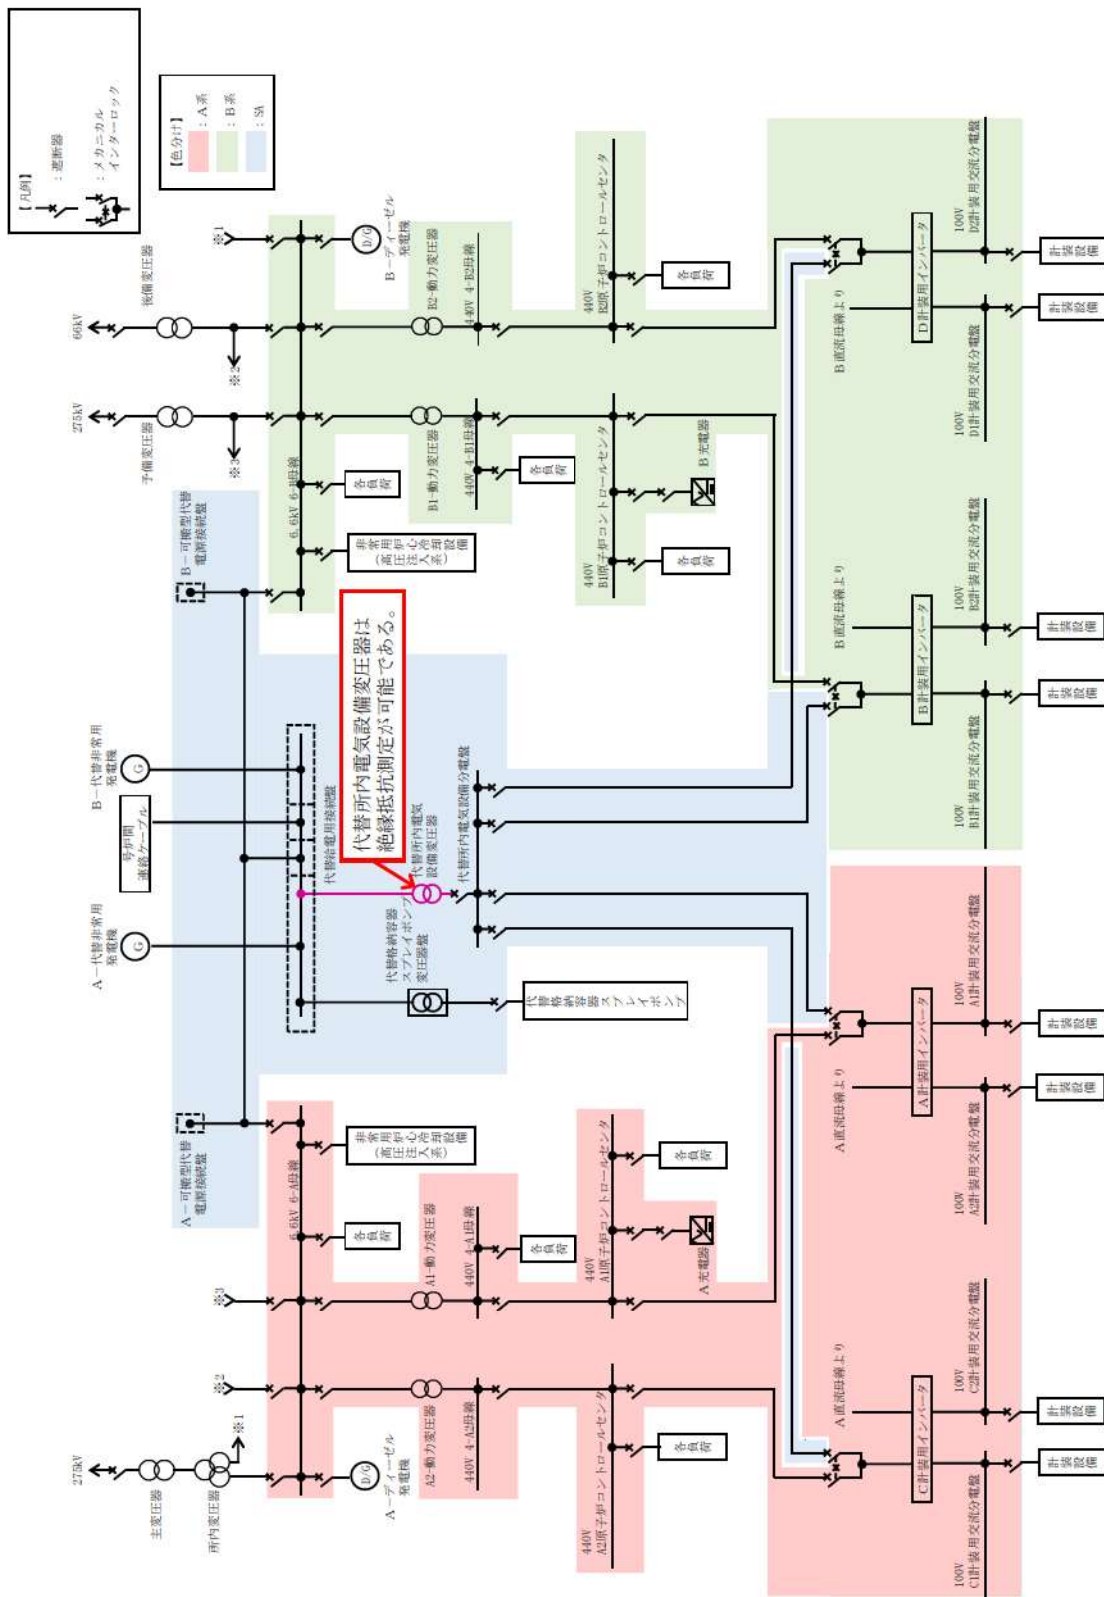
【凡例】
：遮断器
：メカニカルインターロック

【色分け】
：A系
：B系
：SA

66kV
後備変圧器
275kV
予備変圧器
※1
※2
※3
B－ディーゼル発電機
D/G
B2－動力変圧器
440V 4-B2母線
440V B2原子炉コントロールセンタ
各負荷
B1－動力変圧器
440V 4-B1母線
各負荷
440V B1原子炉コントロールセンタ
B充電器
各負荷
6.6kV 6-B母線
各負荷
非常用炉心冷却設備（高圧注入系）
B－可搬型代替電源接続盤
100V D2計装用交流分電盤
D計装用インバータ
計装設備
計装設備
B直流母線より
100V D1計装用交流分電盤
100V B2計装用交流分電盤
B直流母線より
B計装用インバータ
計装設備
計装設備
100V B1計装用交流分電盤

代替所内電気設備変圧器は絶縁抵抗測定が可能である。

B－代替非常用発電機
G
号炉間連絡ケーブル
代替給電用接続盤
代替所内電気設備変圧器
代替所内電気設備分電盤
A－代替非常用発電機
G
代替格納容器スプレイポンプ変圧器盤
代替格納容器スプレイポンプ

100V A1計装用交流分電盤
A計装用インバータ
計装設備
計装設備
A直流母線より
100V A2計装用交流分電盤
A－可搬型代替電源接続盤
非常用炉心冷却設備（高圧注入系）
6.6kV 6-A母線
各負荷
A1－動力変圧器
440V 4-A1母線
各負荷
440V A1原子炉コントロールセンタ
各負荷
A充電器
※3
※2
※1
275kV
主変圧器
所内変圧器
A－ディーゼル発電機
D/G
A2－動力変圧器
440V 4-A2母線
440V A2原子炉コントロールセンタ
各負荷
100V C2計装用交流分電盤
A直流母線より
C計装用インバータ
計装設備
計装設備
100V C1計装用交流分電盤